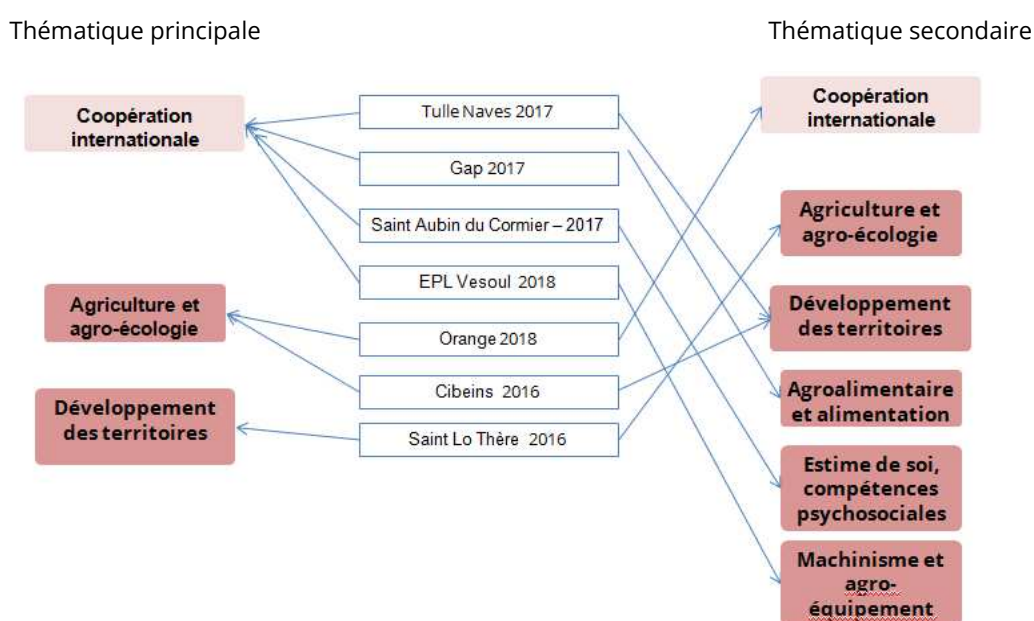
Thématique principale

Thématique secondaire

Coopération internationale

Agriculture et agro-écologie

Développement des territoires

Tulle Naves 2017

Gap 2017

Saint Aubin du Cormier – 2017

EPL Vesoul 2018

Orange 2018

Cibeins 2016

Saint Lo Thère 2016

Coopération internationale

Agriculture et agro-écologie

Développement des territoires

Agroalimentaire et alimentation

Estime de soi, compétences psychosociales

Machinisme et agro-équipement